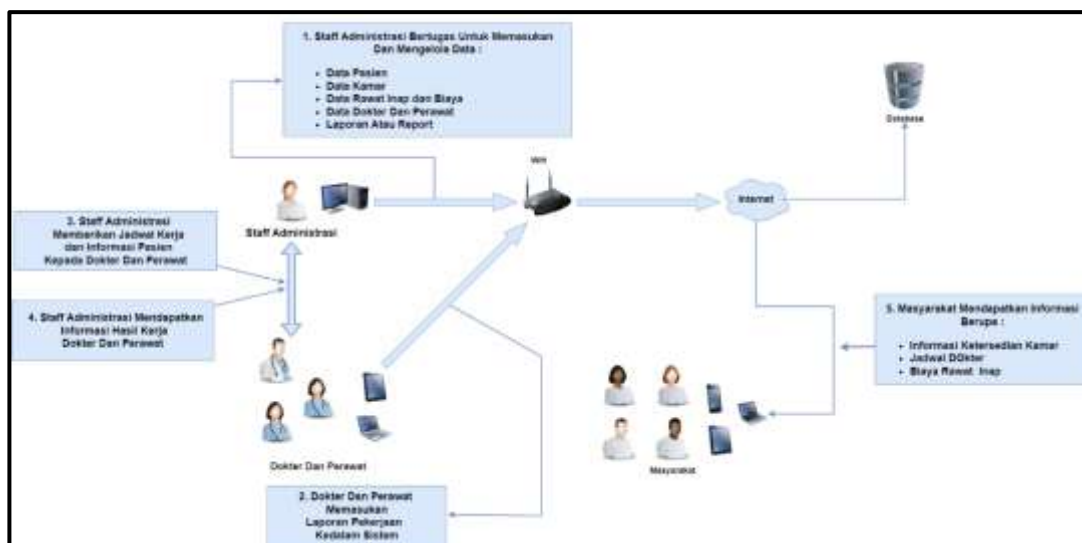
1. Staff Administrasi Bertugas Untuk Memasukan Dan Mengelola Data :

- Data Pasien
- Data Kamar
- Data Rawat Inap dan Biaya
- Data Dokter Dan Perawat
- Laporan Atau Report

Database

Wifi

Internet

Staff Administrasi

3. Staff Administrasi Memberikan Jadwal Kerja dan Informasi Pasien Kepada Dokter Dan Perawat

4. Staff Administrasi Mendapatkan Informasi Hasil Kerja Dokter Dan Perawat

5. Masyarakat Mendapatkan Informasi Berupa :

- Informasi Ketersediaan Kamar
- Jadwal DOkter
- Biaya Rawat Inap

Dokter Dan Perawat

Masyarakat

2. Dokter Dan Perawat Memasukan Laporan Pekerjaan Kedalam Sistem